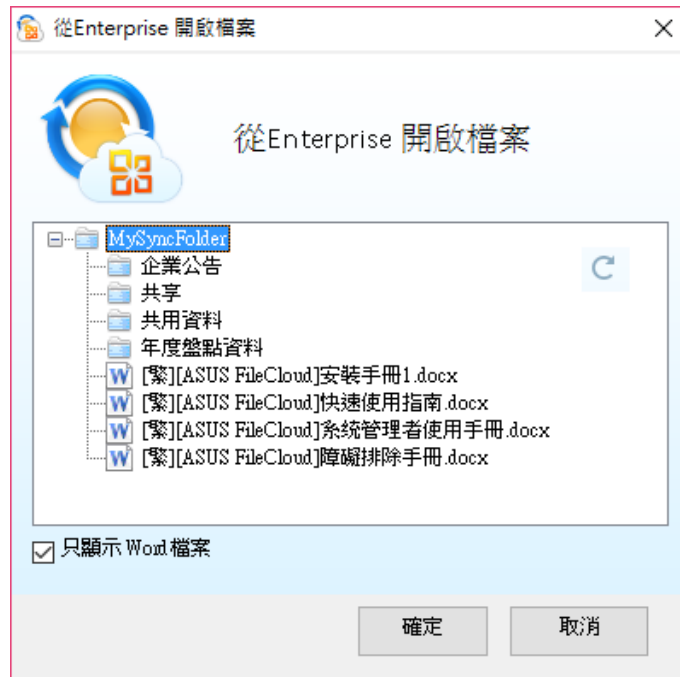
從Enterprise 開啟檔案

從Enterprise 開啟檔案

MySyncFolder
企業公告
共享
共用資料
年度盤點資料
[繁][ASUS FileCloud]安裝手冊1.docx
[繁][ASUS FileCloud]快速使用指南.docx
[繁][ASUS FileCloud]系統管理者使用手冊.docx
[繁][ASUS FileCloud]障礙排除手冊.docx

只顯示 Word 檔案

確定
取消